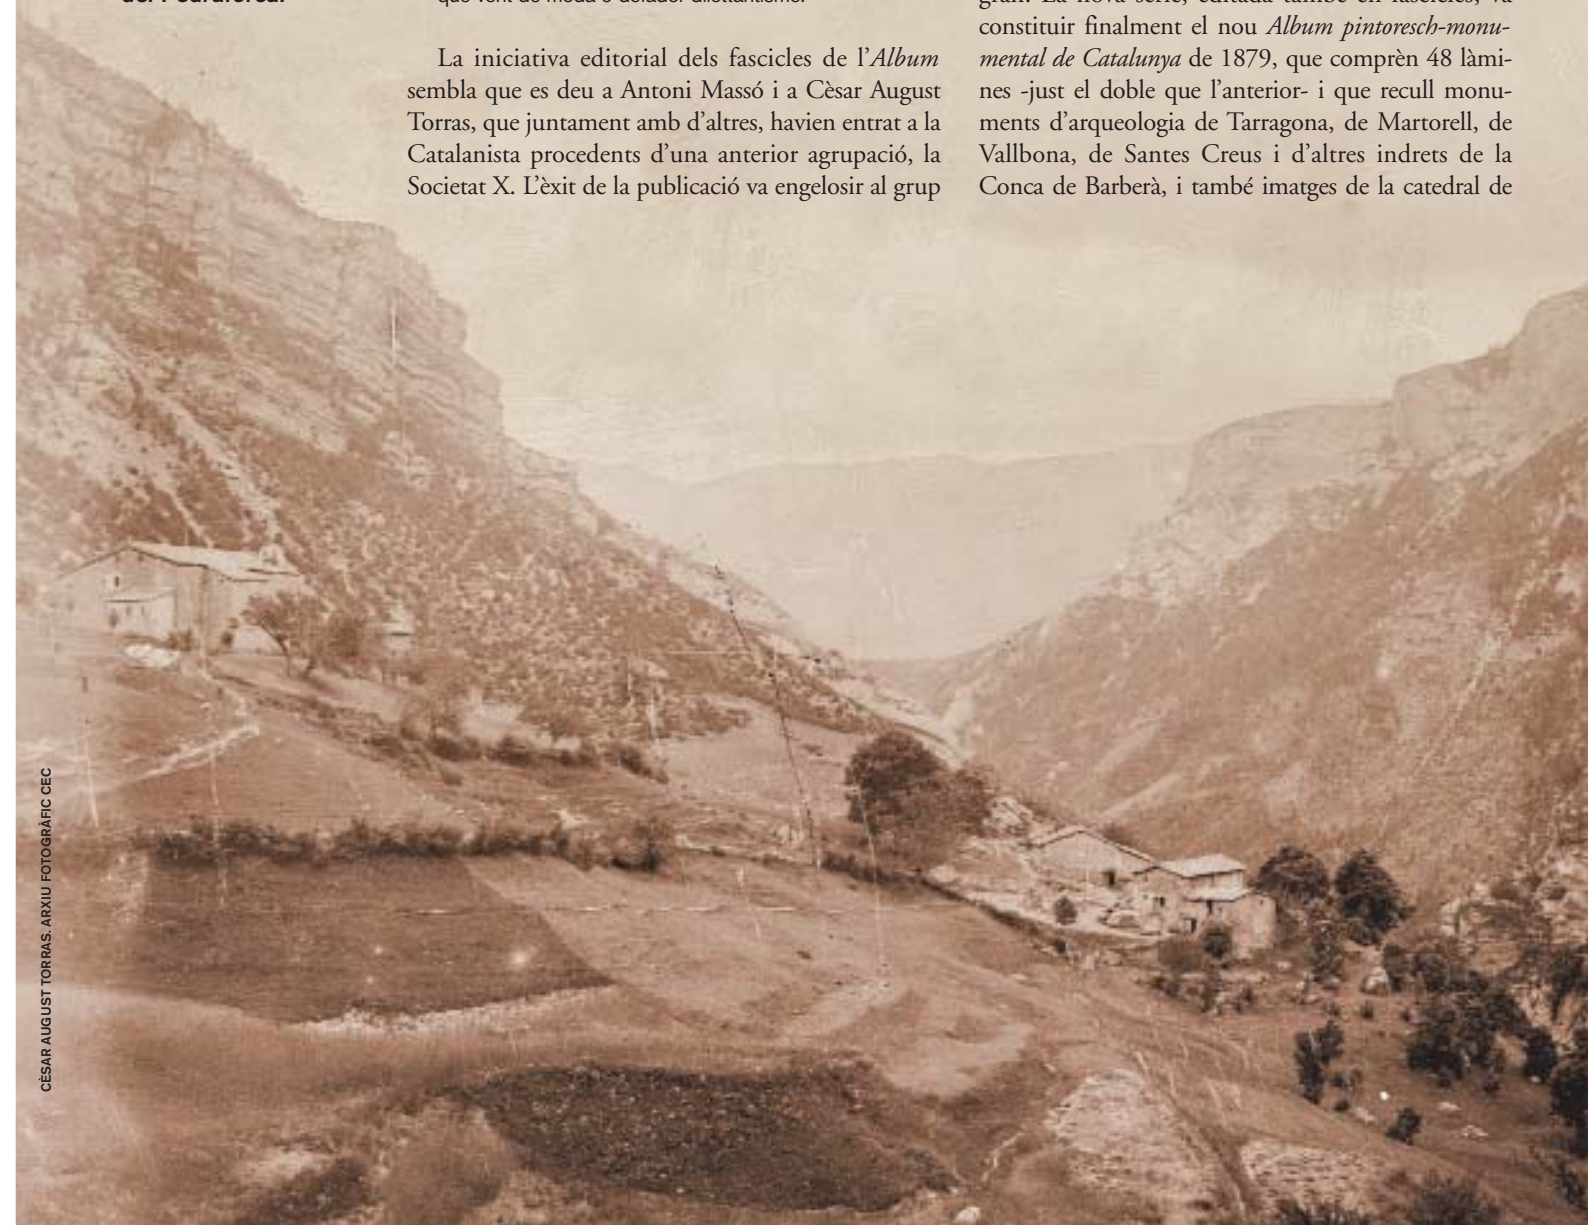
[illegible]

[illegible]

La iniciativa editorial dels fascicles de l'*Album* sembla que es deu a Antoni Massó i a Cèsar August Torras, que juntament amb d'altres, havien entrat a la Catalanista procedents d'una anterior agrupació, la Societat X. L'èxit de la publicació va engelosir al grup

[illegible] constituir finalment el nou *Album pintoresch-monumental de Catalunya* de 1879, que comprèn 48 làmines -just el doble que l'anterior- i que recull monuments d'arqueologia de Tarragona, de Martorell, de Vallbona, de Santes Creus i d'altres indrets de la Conca de Barberà, i també imatges de la catedral de

CÈSAR AUGUST TORRAS. ARXIU FOTOGRÀFIC CEC